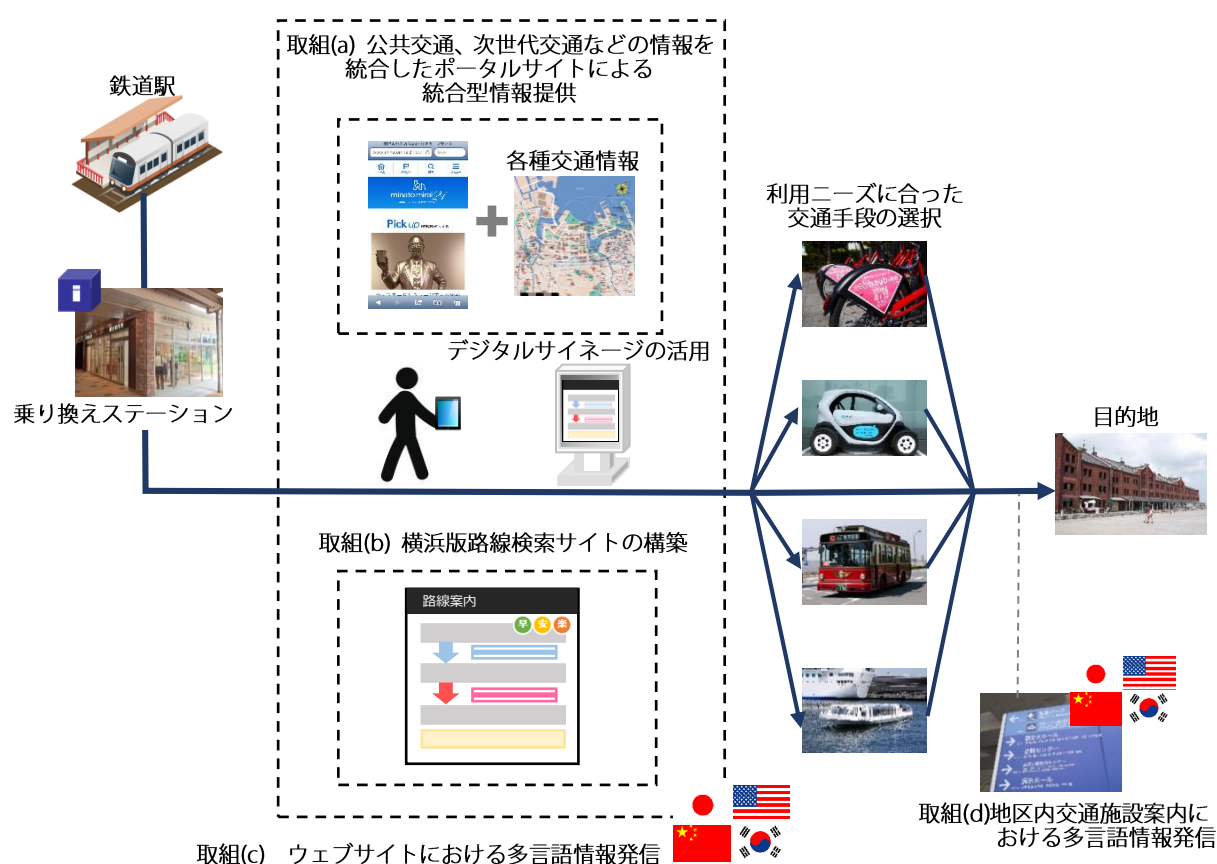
鉄道駅

取組(a) 公共交通、次世代交通などの情報を統合したポータルサイトによる統合型情報提供

minato mirai 21

Pick up

各種交通情報

デジタルサイネージの活用

乗り換えステーション

利用ニーズに合った交通手段の選択

目的地

取組(b) 横浜版路線検索サイトの構築

路線案内

早 安 楽

取組(c) ウェブサイトにおける多言語情報発信

取組(d)地区内交通施設案内における多言語情報発信